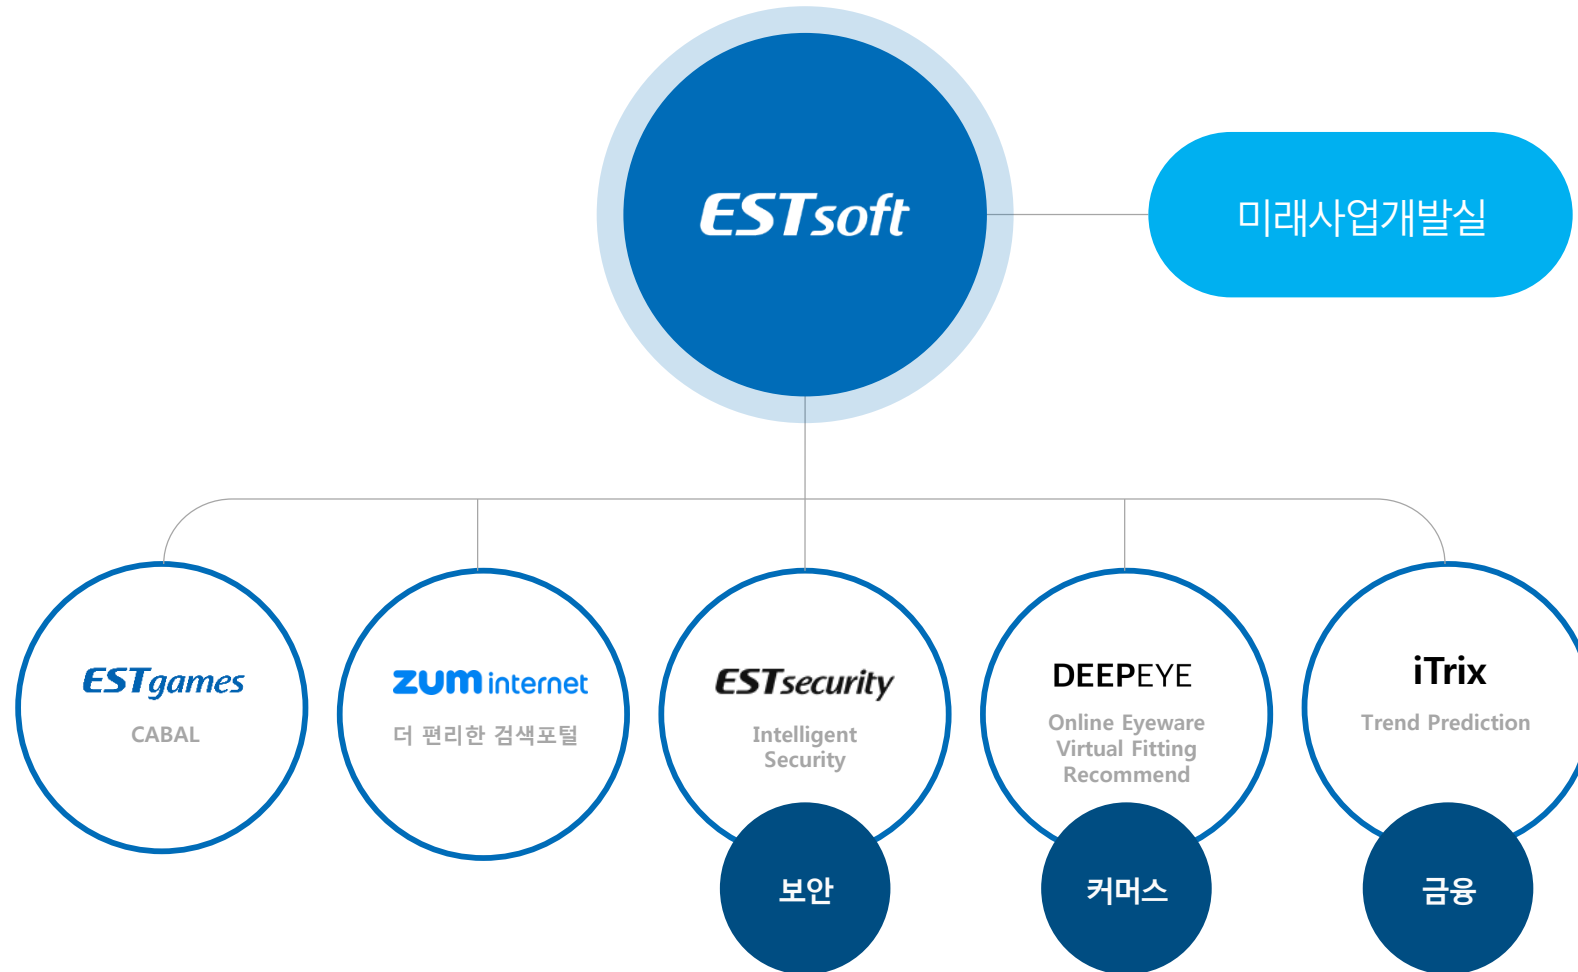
ESTsoft

미래사업개발실

ESTgames
CABAL

zum internet
더 편리한 검색포털

ESTsecurity
Intelligent Security

보안

DEEPEYE
Online Eyeware Virtual Fitting Recommend

커머스

iTrix
Trend Prediction

금융